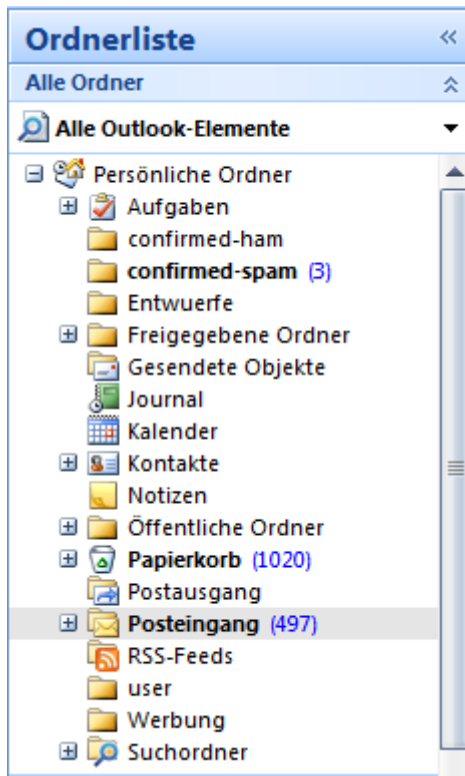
Ordnerliste
Alle Ordner
Alle Outlook-Elemente
Persönliche Ordner
Aufgaben
confirmed-ham
confirmed-spam (3)
Entwuerfe
Freigegebene Ordner
Gesendete Objekte
Journal
Kalender
Kontakte
Notizen
Öffentliche Ordner
Papierkorb (1020)
Postausgang
Posteingang (497)
RSS-Feeds
user
Werbung
Suchordner